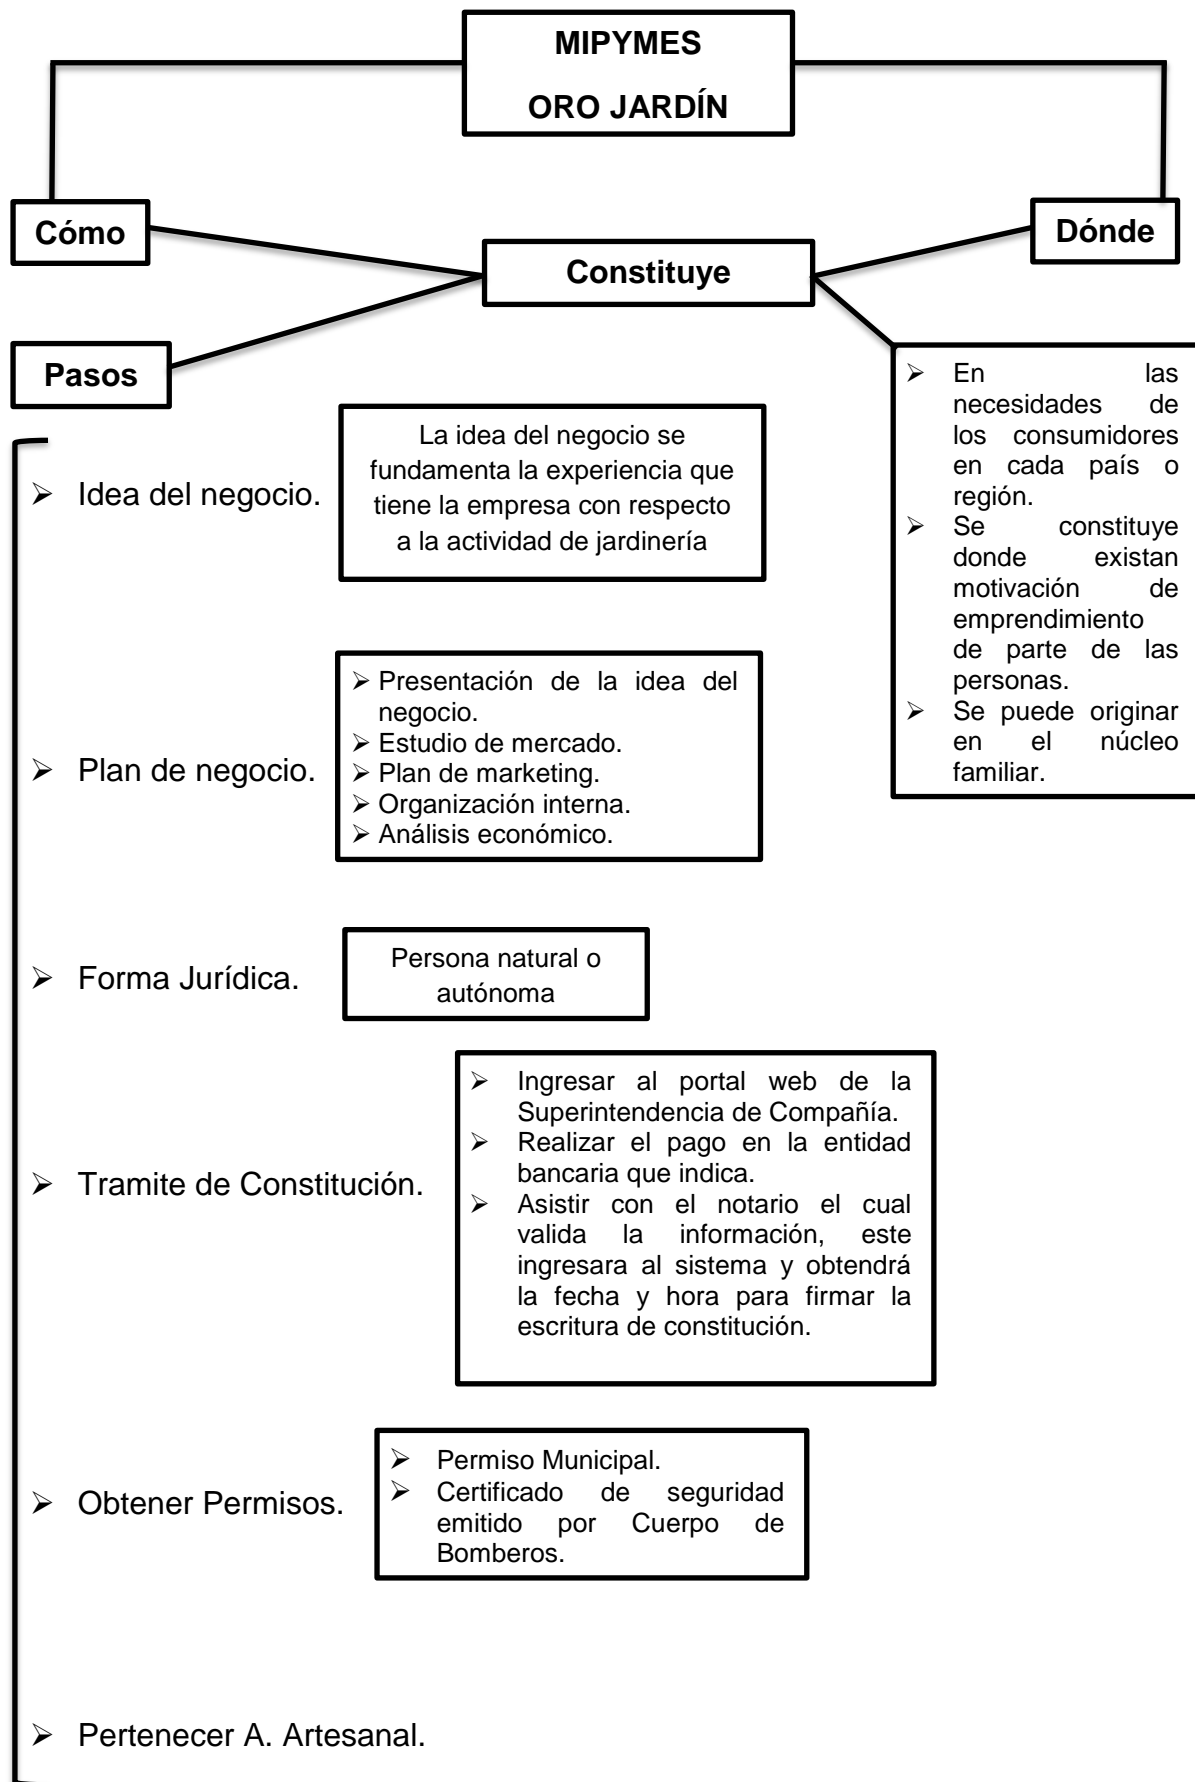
MIPYMES

ORO JARDÍN

Cómo

Dónde

Constituye

Pasos

- En las necesidades de los consumidores en cada país o región.
- Se constituye donde existan motivación de emprendimiento de parte de las personas.
- Se puede originar en el núcleo familiar.

- Idea del negocio.

La idea del negocio se fundamenta la experiencia que tiene la empresa con respecto a la actividad de jardinería

- Plan de negocio.

- Presentación de la idea del negocio.
- Estudio de mercado.
- Plan de marketing.
- Organización interna.
- Análisis económico.

- Forma Jurídica.

Persona natural o autónoma

- Tramite de Constitución.

- Ingresar al portal web de la Superintendencia de Compañía.
- Realizar el pago en la entidad bancaria que indica.
- Asistir con el notario el cual valida la información, este ingresara al sistema y obtendrá la fecha y hora para firmar la escritura de constitución.

- Obtener Permisos.

- Permiso Municipal.
- Certificado de seguridad emitido por Cuerpo de Bomberos.

- Pertenecer A. Artesanal.